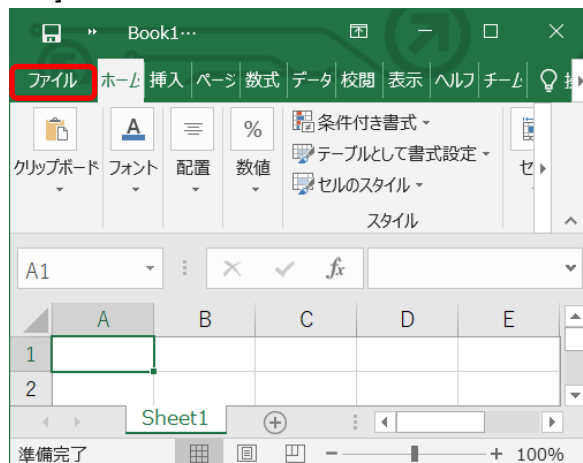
Book1···

ファイル ホーム 挿入 ページ 数式 データ 校閲 表示 ヘルプ チーム 操

クリップボード フォント 配置 数値

条件付き書式
テーブルとして書式設定
セルのスタイル
スタイル

セ

A1

fx

| | A | B | C | D | E |
|---|---|---|---|---|---|
| 1 | | | | | |
| 2 | | | | | |

Sheet1

準備完了

+ 100%